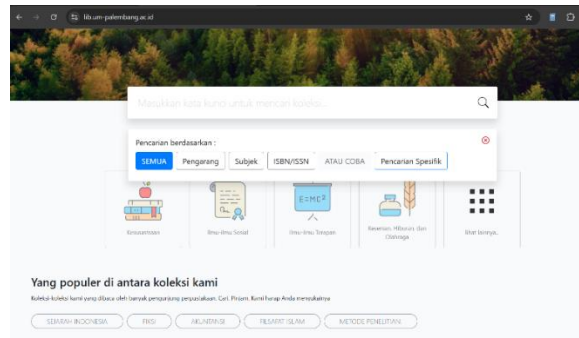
lib.um-palembang.ac.id

Masukkan kata kunci untuk mencari koleksi...

Pencarian berdasarkan :

SEMUA | Pengarang | Subjek | ISBN/ISSN | ATAU COBA | Pencarian Spesifik

$E=MC^2$

Kesusastraan | Ilmu-ilmu Sosial | Ilmu-ilmu Terapan | Kesenian, Hiburan, dan Olahraga | Dan lainnya..

Yang populer di antara koleksi kami

Koleksi-koleksi kami yang dibaca oleh banyak pengunjung perpustakaan. Cari. Pinjam. Kami harap Anda menyukainya

SEJARAH INDONESIA | FIKSI | AKUNTANSI | FILSAFAT ISLAM | METODE PENELITIAN